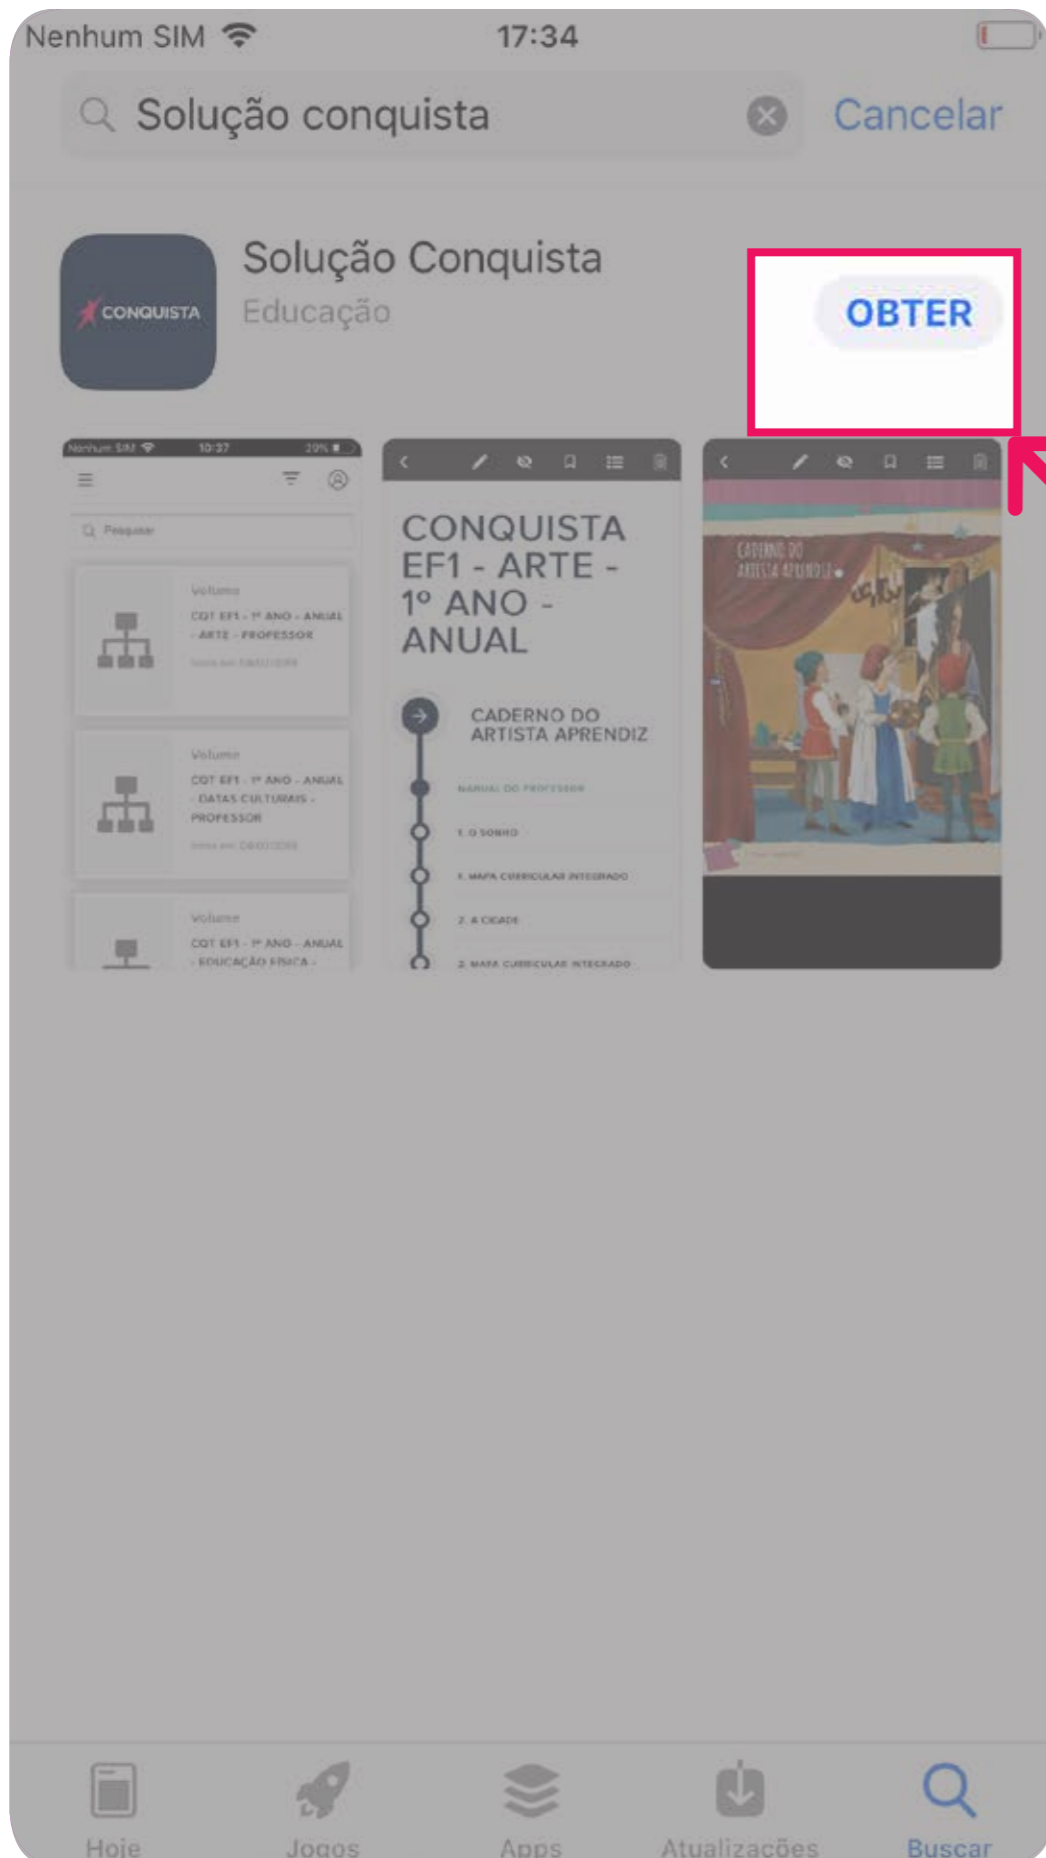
Nenhum SIM 17:34

Solução conquista Cancelar

CONQUISTA

Solução Conquista
Educação

OBTER

Nenhum SIM 10:37 20%

Pesquisar

Volume
CQT EF1 - 1º ANO - ANUAL - ARTE - PROFESSOR
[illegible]

Volume
CQT EF1 - 1º ANO - ANUAL - DATAS CULTURAIS - PROFESSOR
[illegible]

Volume
CQT EF1 - 1º ANO - ANUAL - EDUCAÇÃO FÍSICA -

CONQUISTA EF1 - ARTE - 1º ANO - ANUAL

CADERNO DO ARTISTA APRENDIZ
MANUAL DO PROFESSOR
1. O SONHO
1. MAPA CURRICULAR INTEGRADO
2. A CIDADE
2. MAPA CURRICULAR INTEGRADO

CADERNO DO ARTISTA APRENDIZ

Hoje Jogos Apps Atualizações Buscar